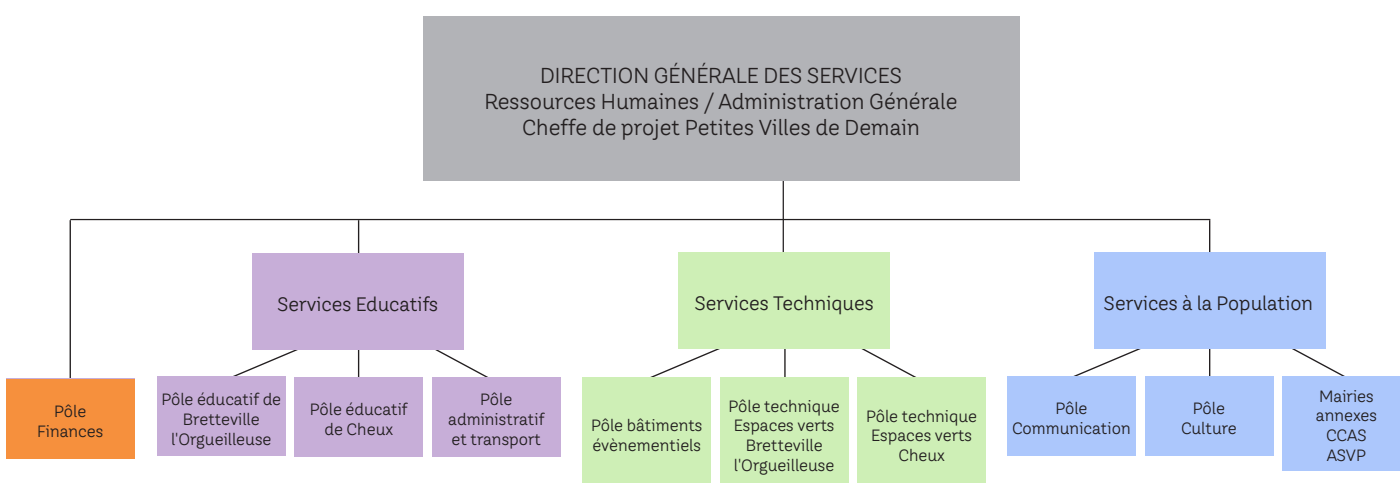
DIRECTION GÉNÉRALE DES SERVICES
Ressources Humaines / Administration Générale
Cheffe de projet Petites Villes de Demain

Services Educatifs

Services Techniques

Services à la Population

Pôle Finances

Pôle éducatif de Bretteville l'Orgueilleuse

Pôle éducatif de Cheux

Pôle administratif et transport

Pôle bâtiments évènementiels

Pôle technique Espaces verts Bretteville l'Orgueilleuse

Pôle technique Espaces verts Cheux

Pôle Communication

Pôle Culture

Mairies annexes CCAS ASVP